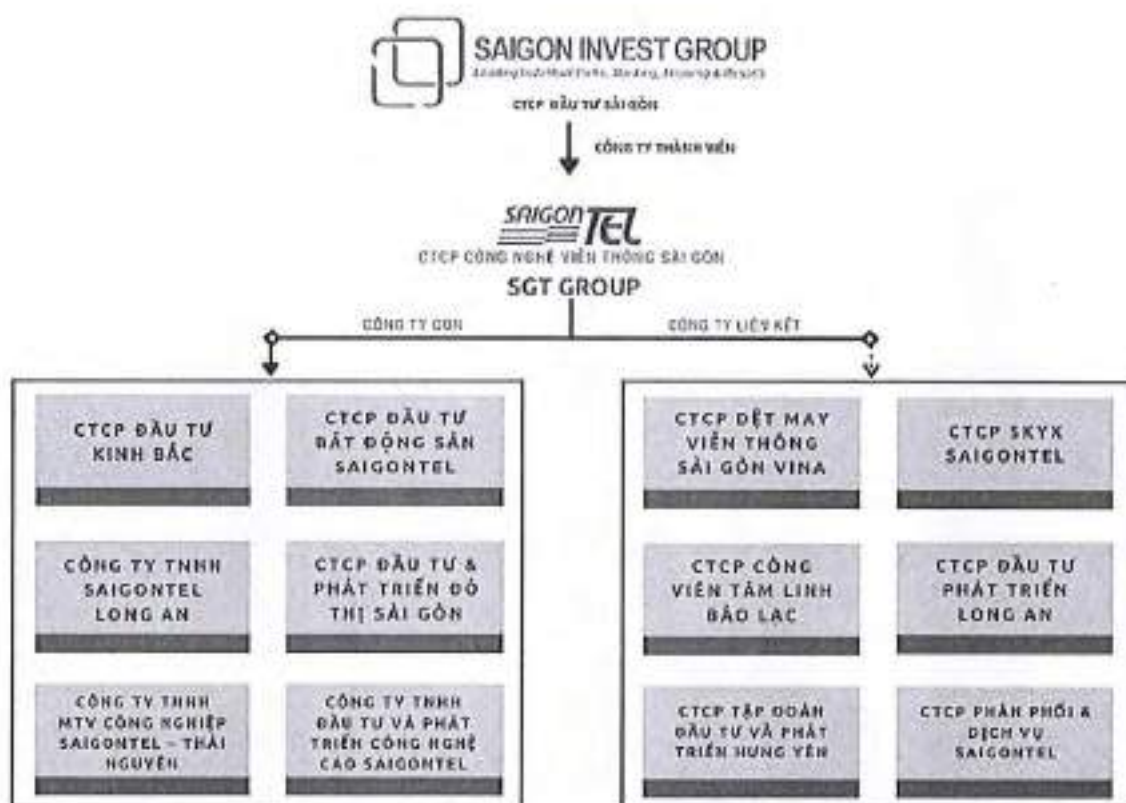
SAIGON INVEST GROUP
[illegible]

CTCP ĐẦU TƯ SÀI GÒN

CÔNG TY THÀNH VIÊN

SAIGON TEL
CTCP CÔNG NGHỆ VIỄN THÔNG SÀI GÒN
SGT GROUP

CÔNG TY CON

CÔNG TY LIÊN KẾT

CTCP ĐẦU TƯ KINH BẮC

CTCP ĐẦU TƯ BẤT ĐỘNG SẢN SAIGONTEL

CÔNG TY TNHH SAIGONTEL LONG AN

CTCP ĐẦU TƯ & PHÁT TRIỂN ĐÔ THỊ SÀI GÒN

CÔNG TY TNHH MTV CÔNG NGHIỆP SAIGONTEL – THÁI NGUYÊN

CÔNG TY TNHH ĐẦU TƯ VÀ PHÁT TRIỂN CÔNG NGHỆ CAO SAIGONTEL

CTCP DỆT MAY VIỄN THÔNG SÀI GÒN VINA

CTCP SKYX SAIGONTEL

CTCP CÔNG VIÊN TÂM LINH BẢO LẠC

CTCP ĐẦU TƯ PHÁT TRIỂN LONG AN

CTCP TẬP ĐOÀN ĐẦU TƯ VÀ PHÁT TRIỂN HƯNG YÊN

CTCP PHÂN PHỐI & DỊCH VỤ SAIGONTEL